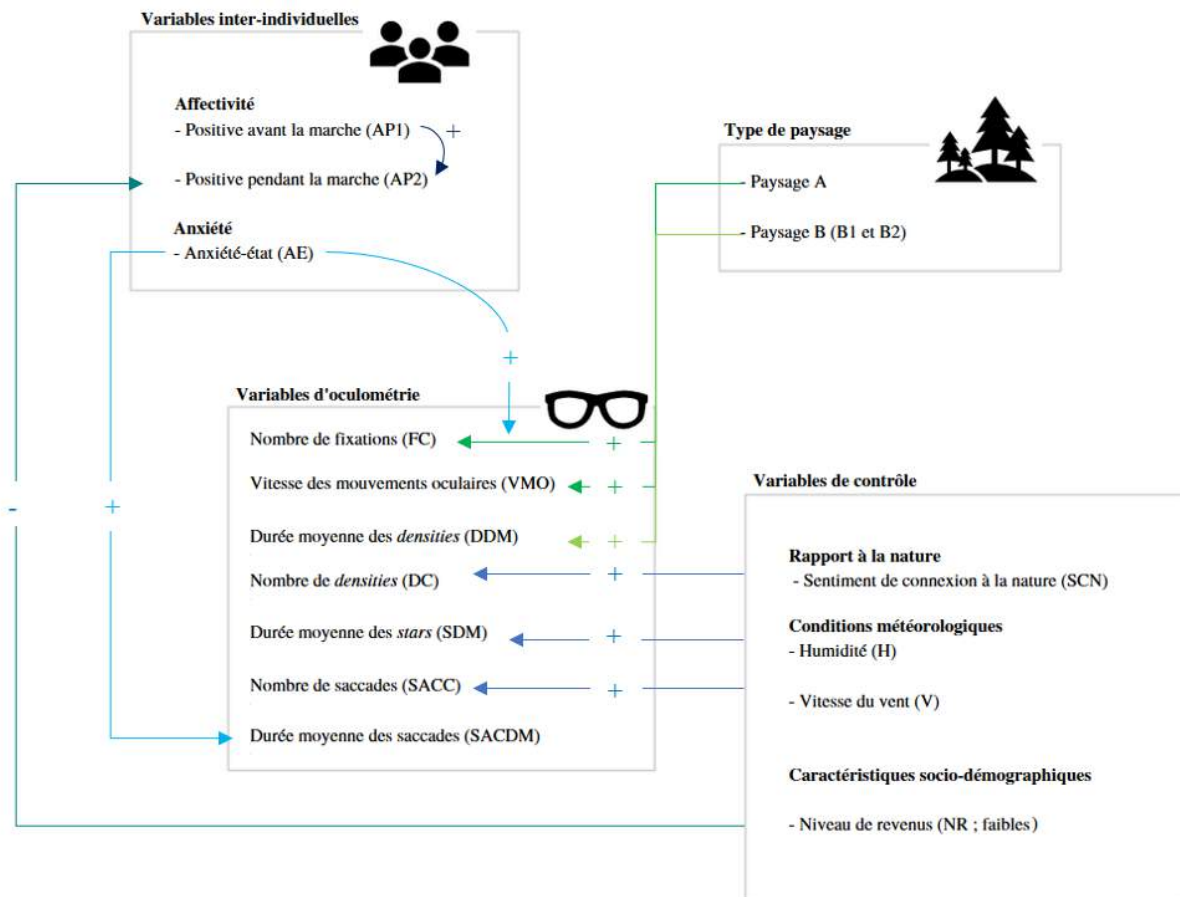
Variables inter-individuelles

Affectivité
- Positive avant la marche (AP1)
+
- Positive pendant la marche (AP2)

Anxiété
- Anxiété-état (AE)

Type de paysage
Paysage A
Paysage B (B1 et B2)

+

Variables d'oculométrie
Nombre de fixations (FC)
+
Vitesse des mouvements oculaires (VMO)
+
Durée moyenne des *densities* (DDM)
+
Nombre de *densities* (DC)
+
Durée moyenne des *stars* (SDM)
+
Nombre de saccades (SACC)
+
Durée moyenne des saccades (SACDM)

-
+

Variables de contrôle

Rapport à la nature
- Sentiment de connexion à la nature (SCN)

Conditions météorologiques
- Humidité (H)

- Vitesse du vent (V)

Caractéristiques socio-démographiques

- Niveau de revenus (NR ; faibles)